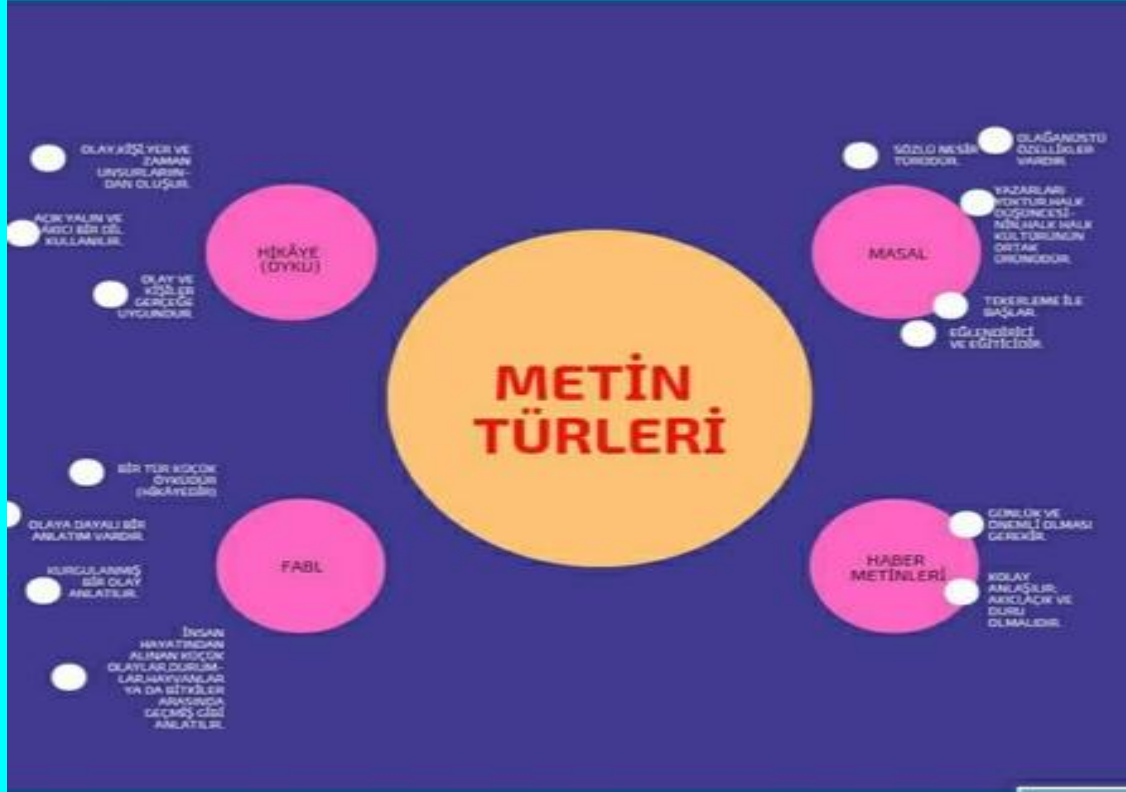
METİN TÜRLERİ

HİKÂYE (ÖYKÜ)

OLAY,KİŞİ,YER VE ZAMAN UNSURLARINDAN OLUŞUR.

AÇIK YALIN VE AKICI BİR DİL KULLANILIR.

OLAY VE KİŞİLER GERÇEĞE UYGUNDUR.

MASAL

SÖZLÜ NESİR TÜRÜDÜR.

OLAĞANÜSTÜ ÖZELLİKLER VARDIR.

YAZARLARI YOKTUR.HALK DÜŞÜNCESİNİN,HALK HALK KÜLTÜRÜNÜN ORTAK ÜRÜNÜDÜR.

TEKERLEME İLE BAŞLAR.

EĞLENDİRİCİ VE EĞİTİCİDİR.

FABL

BİR TÜR KÜÇÜK ÖYKÜDÜR (HİKAYEDİR).

OLAYA DAYALI BİR ANLATIM VARDIR.

KURGULANMIŞ BİR OLAY ANLATILIR.

İNSAN HAYATINDAN ALINAN KÜÇÜK OLAYLAR,DURUMLAR,HAYVANLAR YA DA BİTKİLER ARASINDA GEÇMİŞ GİBİ ANLATILIR.

HABER METİNLERİ

GÜNLÜK VE ÖNEMLİ OLMASI GEREKİR.

KOLAY ANLAŞILIR, AKICILIK VE DURU OLMALIDIR.